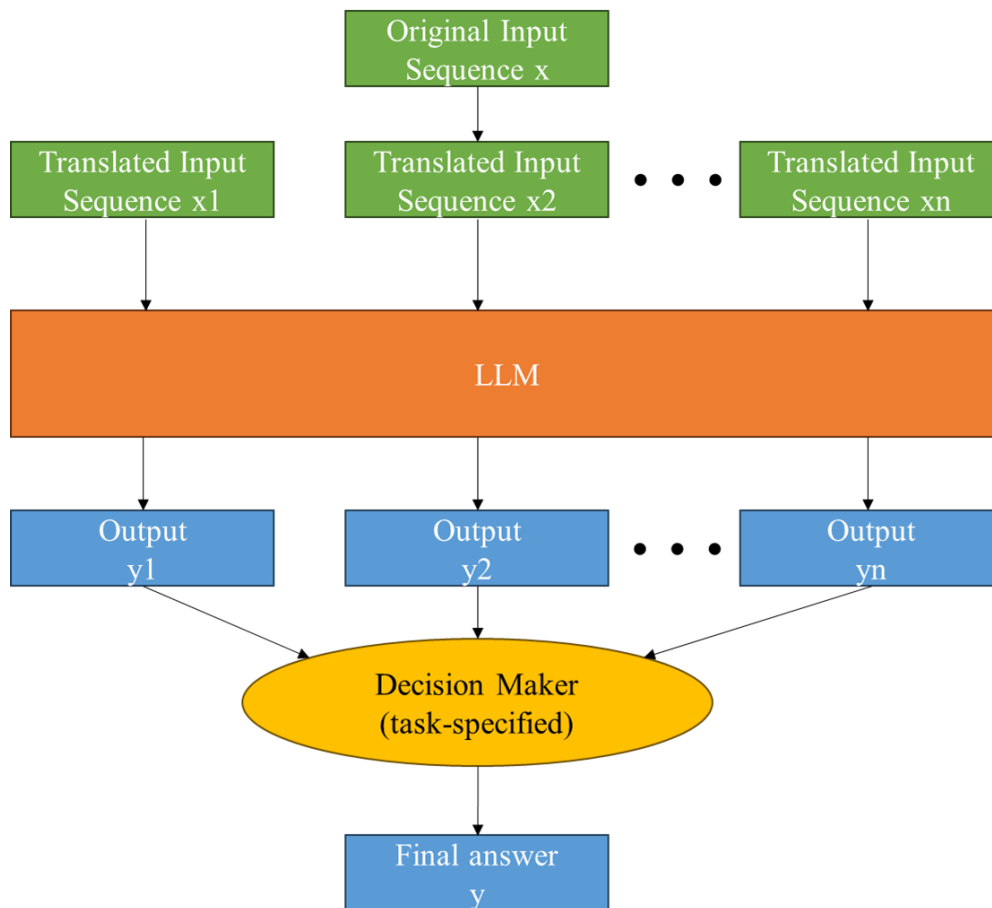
Original Input Sequence x

Translated Input Sequence x1

Translated Input Sequence x2

Translated Input Sequence xn

LLM

Output y1

Output y2

Output yn

Decision Maker (task-specified)

Final answer y